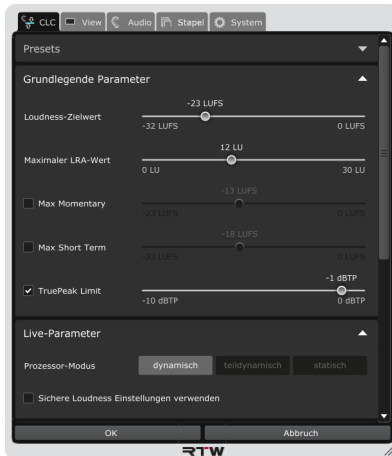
CLC View Audio Stapel System

Presets

Grundlegende Parameter

Loudness-Zielwert
-23 LUFS
-32 LUFS
0 LUFS

Maximaler LRA-Wert
12 LU
0 LU
30 LU

Max Momentary
-13 LUFS
-23 LUFS
0 LUFS

Max Short Term
-18 LUFS
-32 LUFS
0 LUFS

✔ TruePeak Limit
-1 dBTP
-10 dBTP
0 dBTP

Live-Parameter

Prozessor-Modus
dynamisch
teildynamisch
statisch

Sichere Loudness Einstellungen verwenden

OK
Abbruch

RTW